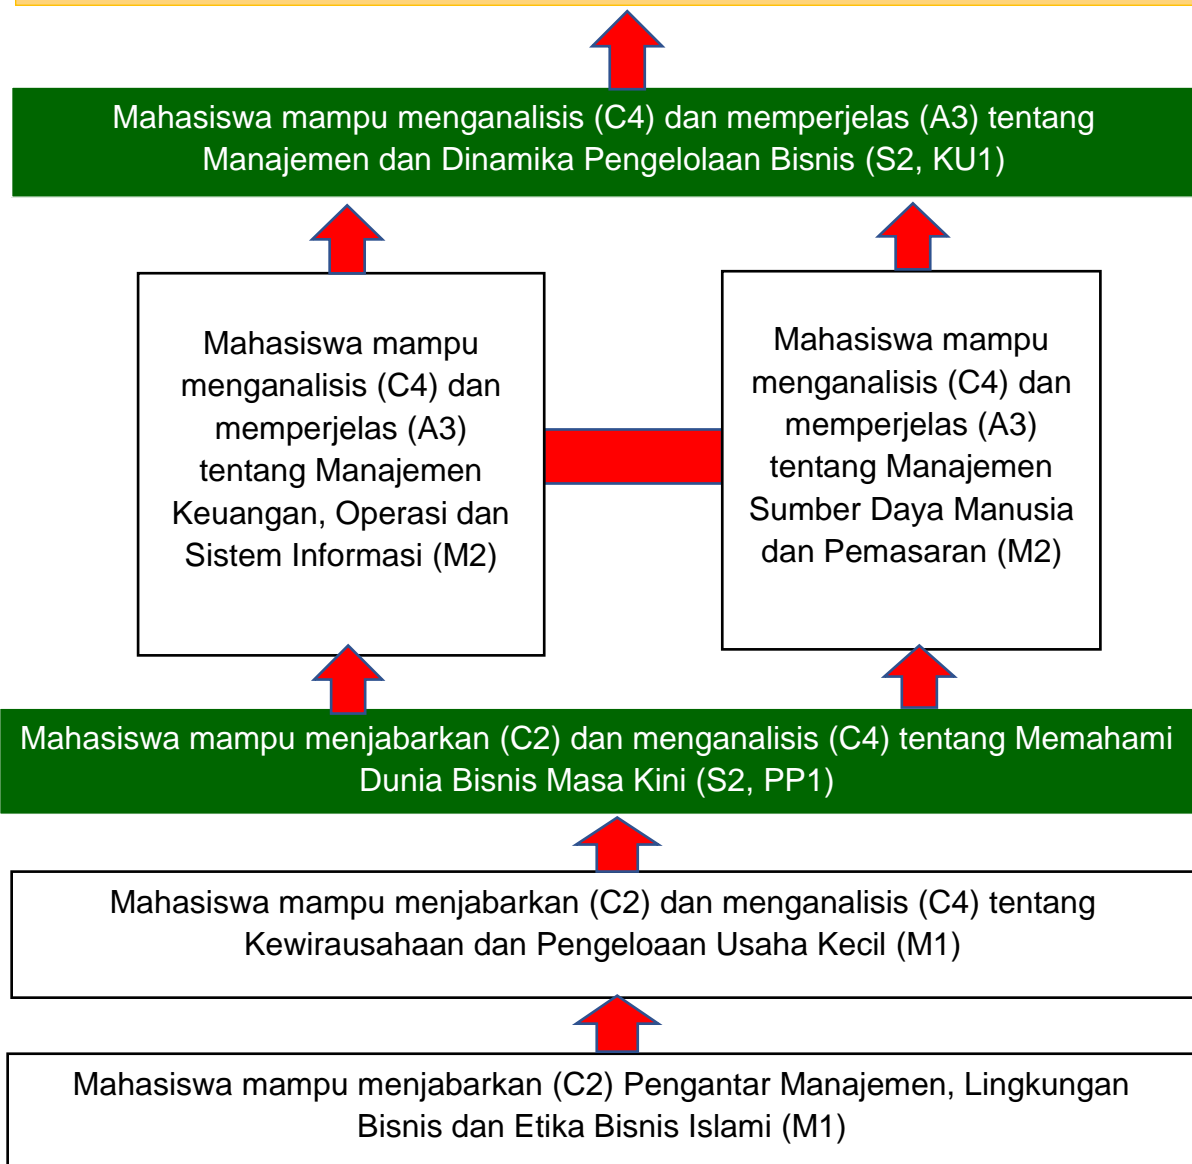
Mahasiswa mampu menganalisis (C4) dan memperjelas (A3) tentang Manajemen dan Dinamika Pengelolaan Bisnis (S2, KU1)

Mahasiswa mampu menganalisis (C4) dan memperjelas (A3) tentang Manajemen Keuangan, Operasi dan Sistem Informasi (M2)

Mahasiswa mampu menganalisis (C4) dan memperjelas (A3) tentang Manajemen Sumber Daya Manusia dan Pemasaran (M2)

Mahasiswa mampu menjabarkan (C2) dan menganalisis (C4) tentang Memahami Dunia Bisnis Masa Kini (S2, PP1)

Mahasiswa mampu menjabarkan (C2) dan menganalisis (C4) tentang Kewirausahaan dan Pengeloaan Usaha Kecil (M1)

Mahasiswa mampu menjabarkan (C2) Pengantar Manajemen, Lingkungan Bisnis dan Etika Bisnis Islami (M1)